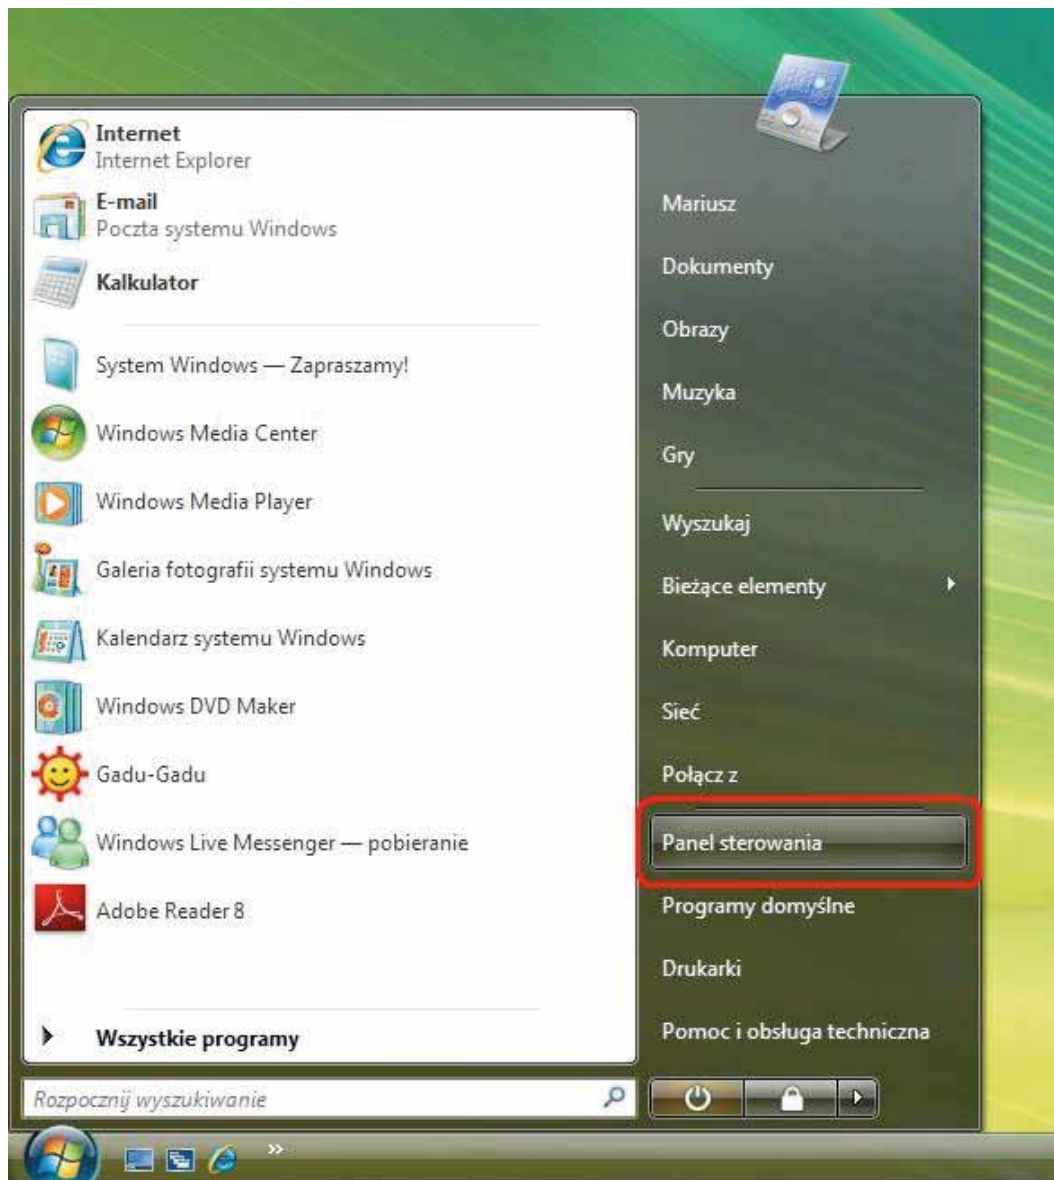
Internet
Internet Explorer
E-mail
Poczta systemu Windows
Kalkulator
System Windows — Zapraszamy!
Windows Media Center
Windows Media Player
Galeria fotografii systemu Windows
Kalendarz systemu Windows
Windows DVD Maker
Gadu-Gadu
Windows Live Messenger — pobieranie
Adobe Reader 8
Wszystkie programy
Rozpocznij wyszukiwanie

Mariusz
Dokumenty
Obrazy
Muzyka
Gry
Wyszukaj
Bieżące elementy
Komputer
Sieć
Połącz z
Panel sterowania
Programy domyślne
Drukarki
Pomoc i obsługa techniczna